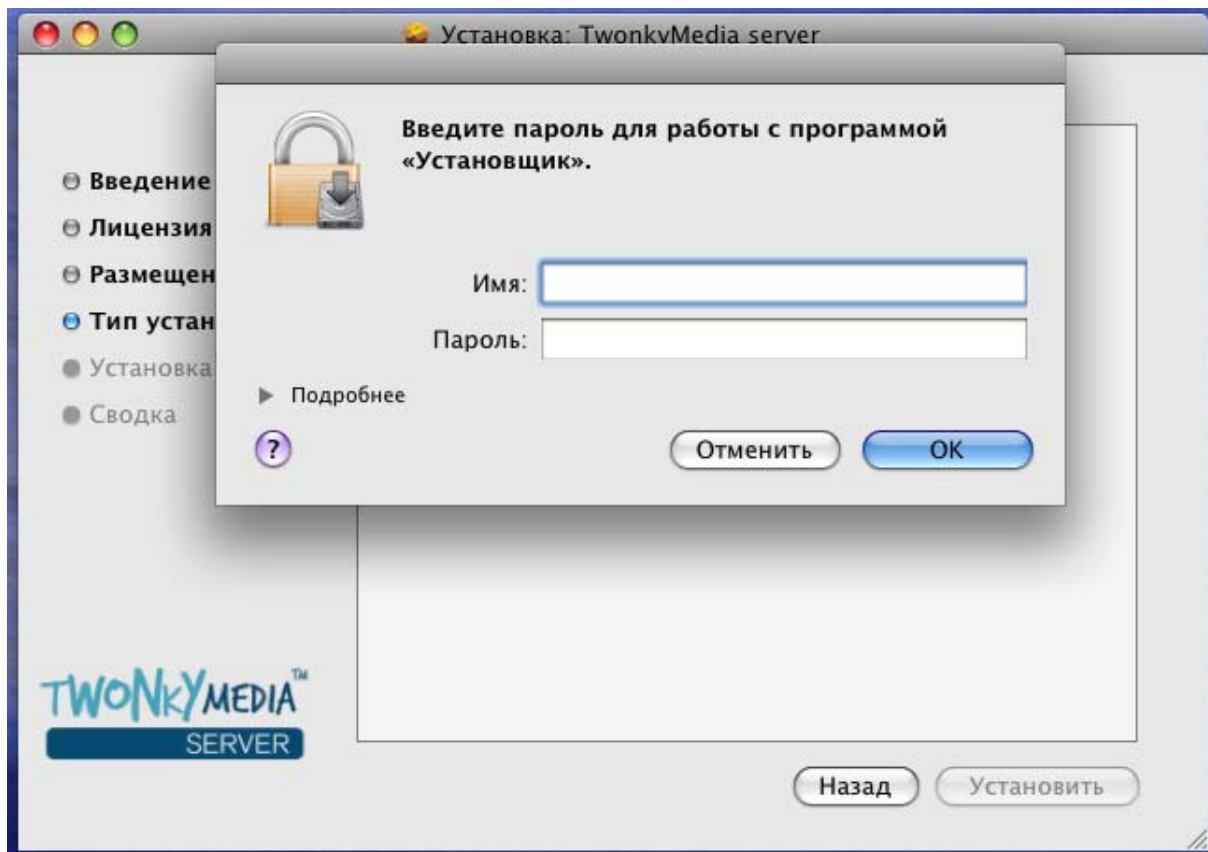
Установка: TwonkyMedia server

Введите пароль для работы с программой «Установщик».

Введение
Лицензия
Размещен
Тип устан
Установка
Сводка

Имя:
Пароль:

Подробнее

?

Отменить
OK

TWONKYMEDIA™
SERVER

Назад
Установить